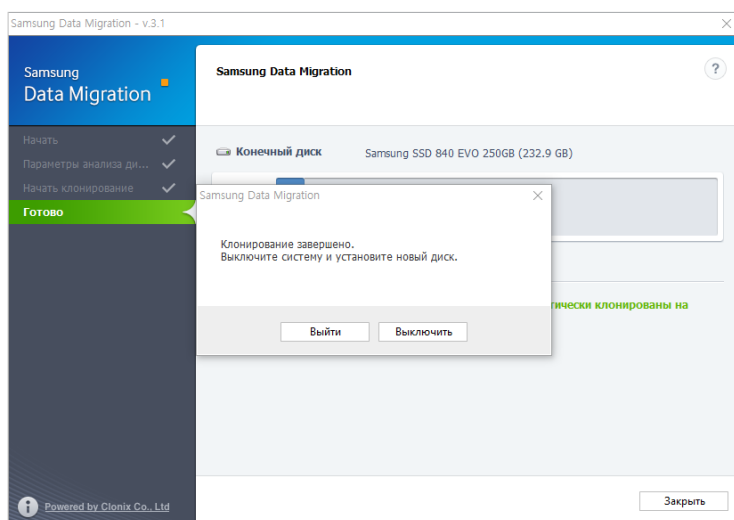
Samsung Data Migration - v.3.1

Samsung
Data Migration

Начать
Параметры анализа ди...
Начать клонирование
Готово

Samsung Data Migration

?

Конечный диск
Samsung SSD 840 EVO 250GB (232.9 GB)

Samsung Data Migration

Клонирование завершено.
Выключите систему и установите новый диск.

Выйти
Выключить

тически клонированы на

Powered by Clonix Co., Ltd

Закрыть